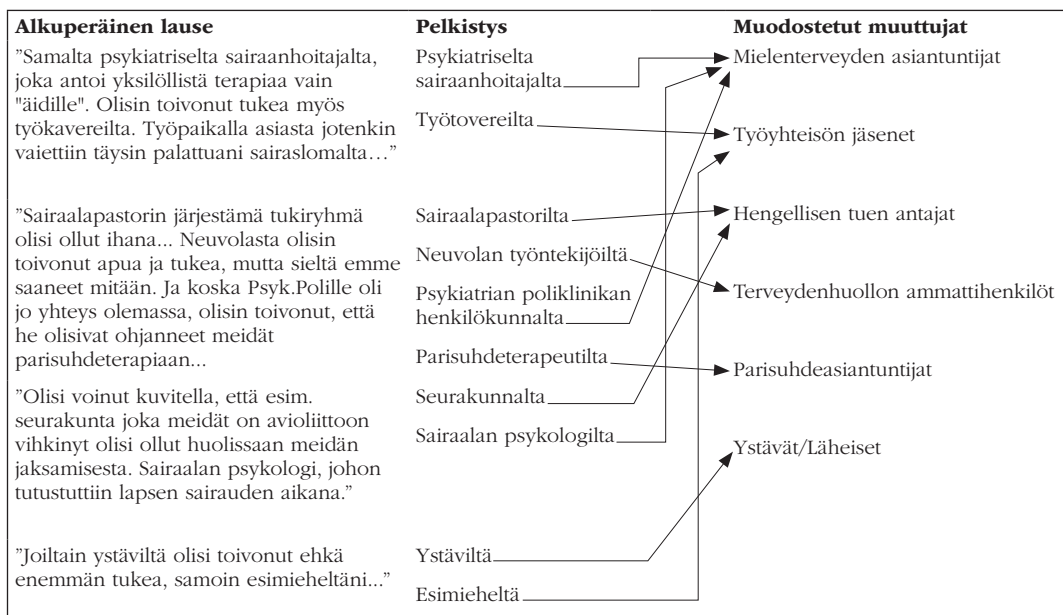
| Alkuperäinen lause | Pelkistys | Muodostetut muuttujat |
|---|---|---|
| ”Samalta psykiatriselta sairaanhoitajalta, joka antoi yksilöllistä terapiaa vain "äidille". Olisin toivonut tukea myös työkavereilta. Työpaikalla asiasta jotenkin vaiettiin täysin palattuani sairaslomalta…” | Psykiatriselta sairaanhoitajalta | Mielenterveyden asiantuntijat |
| | Työtovereilta | Työyhteisön jäsenet |
| ”Sairaalapastorin järjestämä tukiryhmä olisi ollut ihana... Neuvolasta olisin toivonut apua ja tukea, mutta sieltä emme saaneet mitään. Ja koska Psyk.Polille oli jo yhteys olemassa, olisin toivonut, että he olisivat ohjanneet meidät parisuhdeterapiaan... | Sairaalapastorilta | Hengellisen tuen antajat |
| | Neuvolan työntekijöiltä | Terveydenhuollon ammattihenkilöt |
| | Psykiatrian poliklinikan henkilökunnalta | |
| | Parisuhdeterapeutilta | Parisuhdeasiantuntijat |
| ”Olisi voinut kuvitella, että esim. seurakunta joka meidät on avioliittoon vihkinyt olisi ollut huolissaan meidän jaksamisesta. Sairaalan psykologi, johon tutustuttiin lapsen sairauden aikana.” | Seurakunnalta | |
| | Sairaalan psykologilta | Ystävät/Läheiset |
| ”Joiltain ystäviltä olisi toivonut ehkä enemmän tukea, samoin esimieheltäni...” | Ystäviltä | |
| | Esimieheltä | |